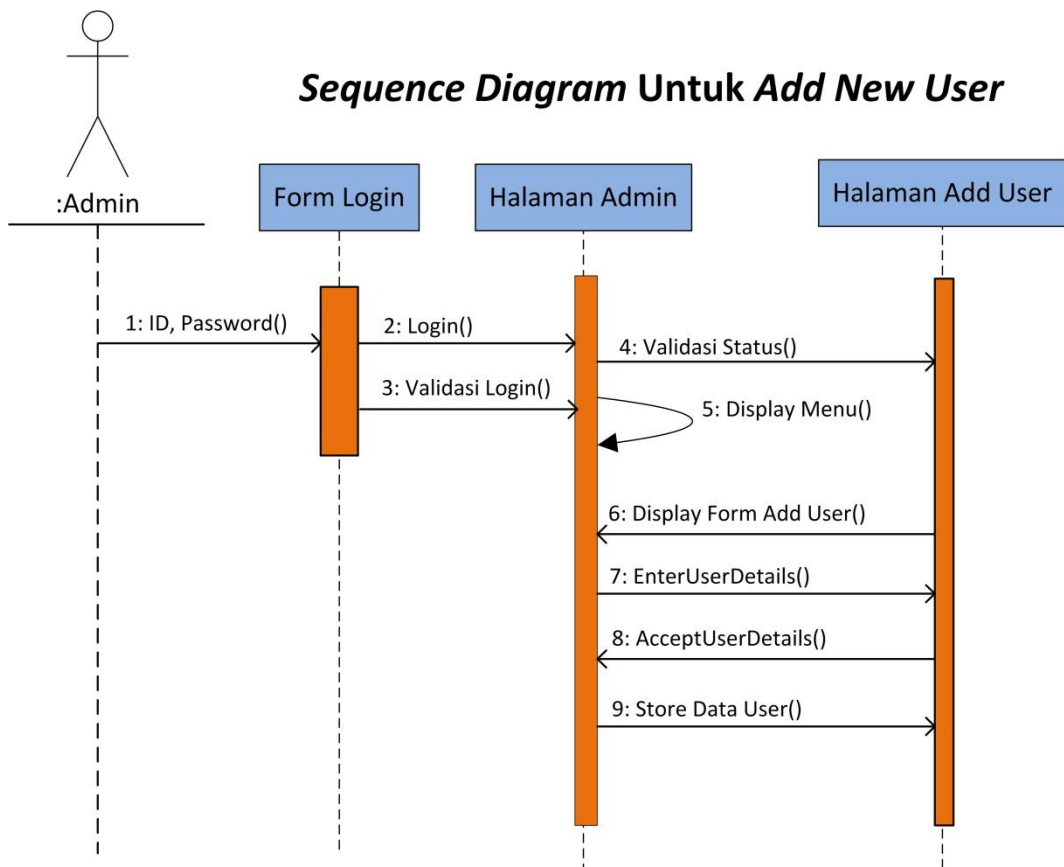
Sequence Diagram Untuk Add New User

:Admin

Form Login

Halaman Admin

Halaman Add User

1: ID, Password()

2: Login()

4: Validasi Status()

3: Validasi Login()

5: Display Menu()

6: Display Form Add User()

7: EnterUserDetails()

8: AcceptUserDetails()

9: Store Data User()